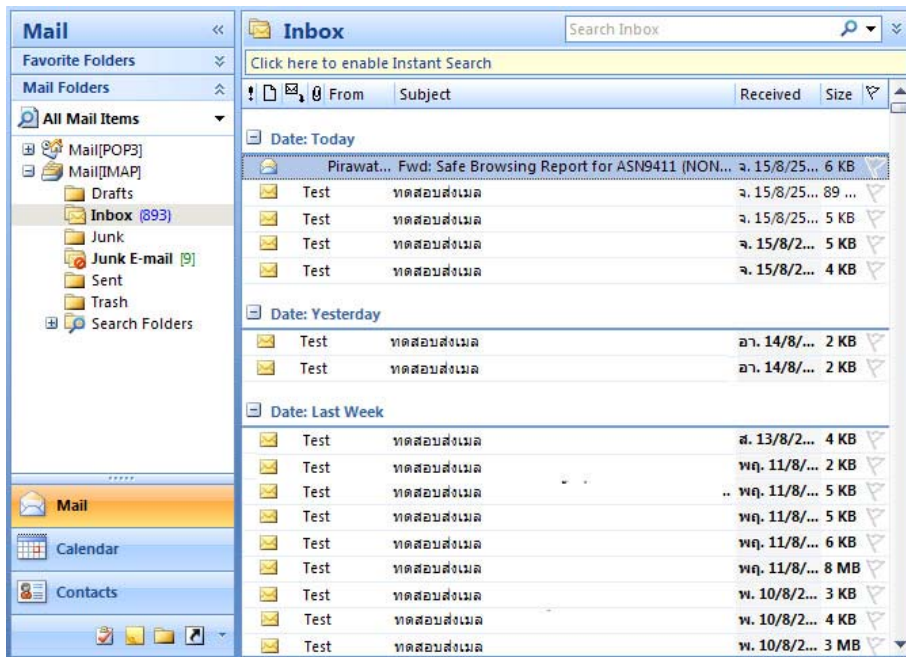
Mail «

Favorite Folders

Mail Folders

All Mail Items

Mail[POP3]
Mail[IMAP]
Drafts
Inbox (893)
Junk
Junk E-mail [9]
Sent
Trash
Search Folders

Mail

Calendar

Contacts

Inbox

Search Inbox

Click here to enable Instant Search

| ! | From | Subject | Received | Size |
|---|---|---|---|---|
| Date: Today | | | | |
| | Pirawat... | Fwd: Safe Browsing Report for ASN9411 (NON... | จ. 15/8/25... | 6 KB |
| | Test | ทดสอบส่งเมล | จ. 15/8/25... | 89 ... |
| | Test | ทดสอบส่งเมล | จ. 15/8/25... | 5 KB |
| | Test | ทดสอบส่งเมล | จ. 15/8/2... | 5 KB |
| | Test | ทดสอบส่งเมล | จ. 15/8/2... | 4 KB |
| Date: Yesterday | | | | |
| | Test | ทดสอบส่งเมล | อา. 14/8/... | 2 KB |
| | Test | ทดสอบส่งเมล | อา. 14/8/... | 2 KB |
| Date: Last Week | | | | |
| | Test | ทดสอบส่งเมล | ส. 13/8/2... | 4 KB |
| | Test | ทดสอบส่งเมล | พฤ. 11/8/... | 2 KB |
| | Test | ทดสอบส่งเมล | พฤ. 11/8/... | 5 KB |
| | Test | ทดสอบส่งเมล | พฤ. 11/8/... | 5 KB |
| | Test | ทดสอบส่งเมล | พฤ. 11/8/... | 6 KB |
| | Test | ทดสอบส่งเมล | พฤ. 11/8/... | 8 MB |
| | Test | ทดสอบส่งเมล | พ. 10/8/2... | 3 KB |
| | Test | ทดสอบส่งเมล | พ. 10/8/2... | 4 KB |
| | Test | ทดสอบส่งเมล | พ. 10/8/2... | 3 MB |